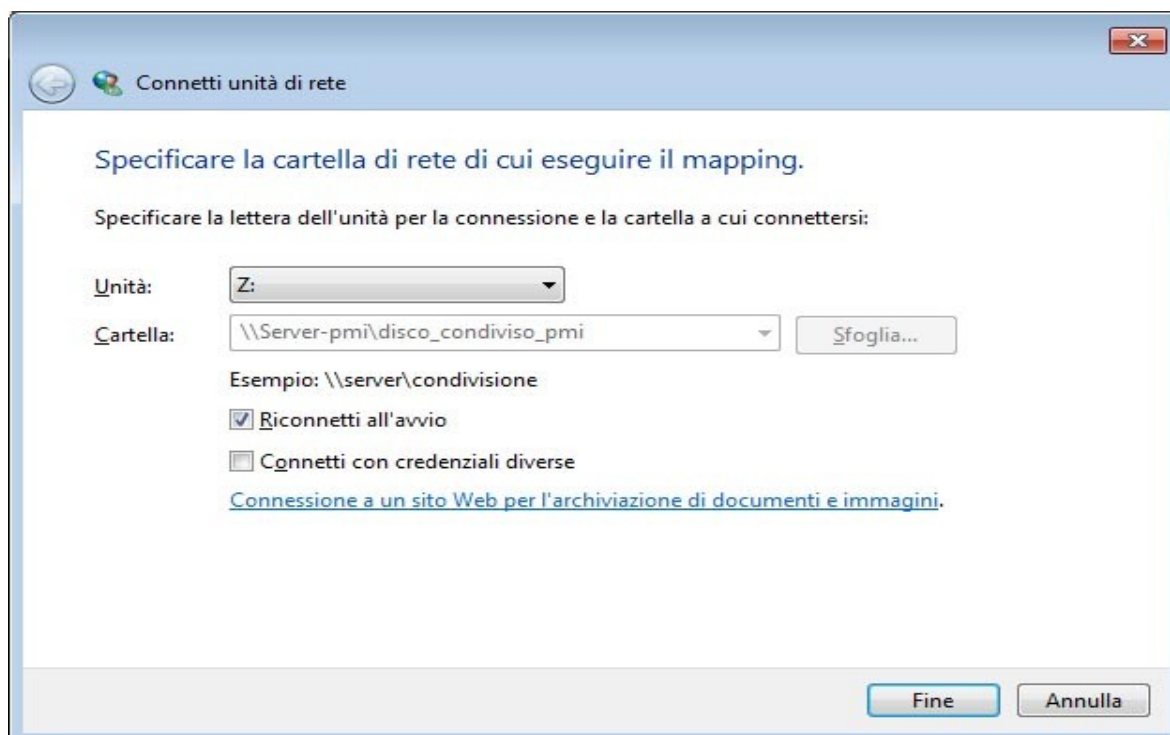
Connetti unità di rete

Specificare la cartella di rete di cui eseguire il mapping.

Specificare la lettera dell'unità per la connessione e la cartella a cui connettersi:

Unità: Z:

Cartella: \\Server-pmi\disco_condiviso_pmi Sfoglia...

Esempio: \\server\condivisione

Riconnetti all'avvio

Connetti con credenziali diverse

Connessione a un sito Web per l'archiviazione di documenti e immagini.

Fine Annulla